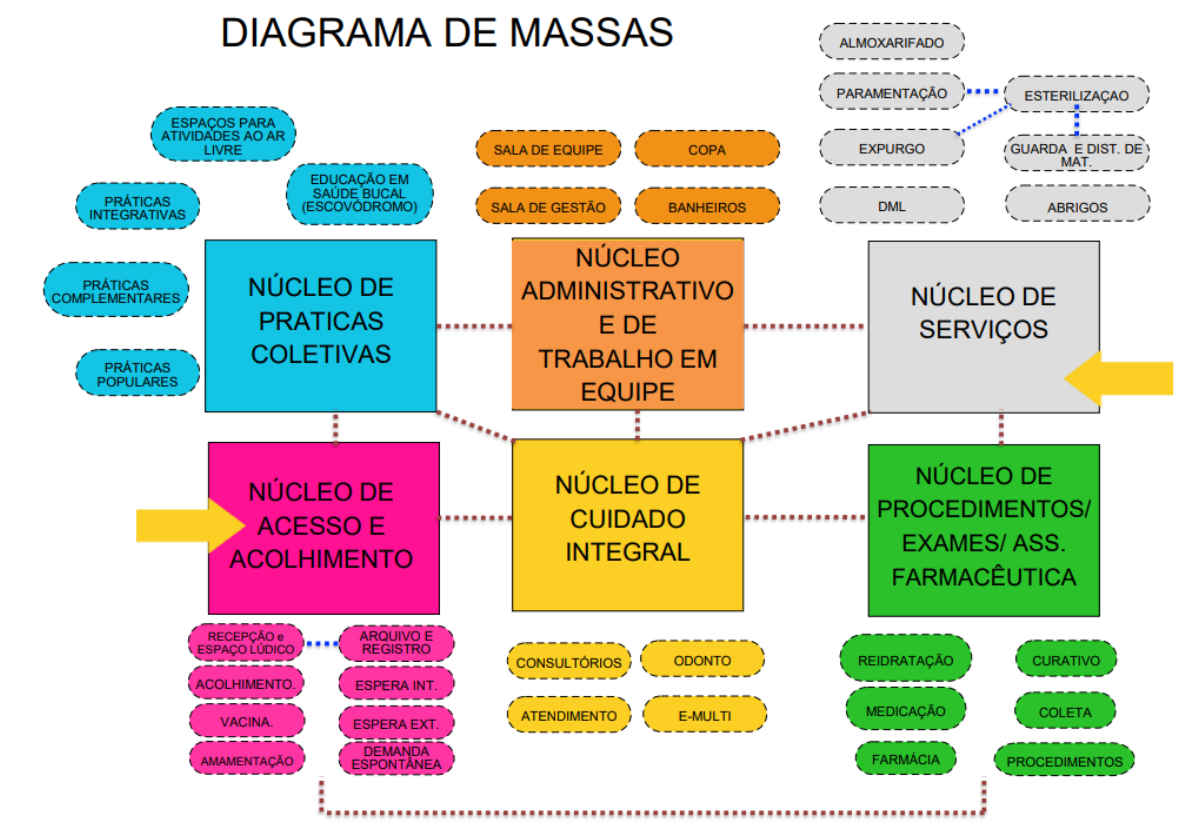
DIAGRAMA DE MASSAS

ALMOXARIFADO

PARAMENTAÇÃO

ESTERILIZAÇÃO

EXPURGO

GUARDA E DIST. DE MAT.

DML

ABRIGOS

ESPAÇOS PARA ATIVIDADES AO AR LIVRE

PRÁTICAS INTEGRATIVAS

EDUCAÇÃO EM SAÚDE BUCAL (ESCOVÓDROMO)

PRÁTICAS COMPLEMENTARES

PRÁTICAS POPULARES

SALA DE EQUIPE

COPA

SALA DE GESTÃO

BANHEIROS

NÚCLEO DE PRATICAS COLETIVAS

NÚCLEO ADMINISTRATIVO E DE TRABALHO EM EQUIPE

NÚCLEO DE SERVIÇOS

NÚCLEO DE ACESSO E ACOLHIMENTO

NÚCLEO DE CUIDADO INTEGRAL

NÚCLEO DE PROCEDIMENTOS/ EXAMES/ ASS. FARMACÊUTICA

RECEPÇÃO e ESPAÇO LÚDICO

ARQUIVO E REGISTRO

ACOLHIMENTO.

ESPERA INT.

VACINA.

ESPERA EXT.

AMAMENTAÇÃO

DEMANDA ESPONTÂNEA

CONSULTÓRIOS

ODONTO

ATENDIMENTO

E-MULTI

REIDRATAÇÃO

CURATIVO

MEDICAÇÃO

COLETA

FARMÁCIA

PROCEDIMENTOS